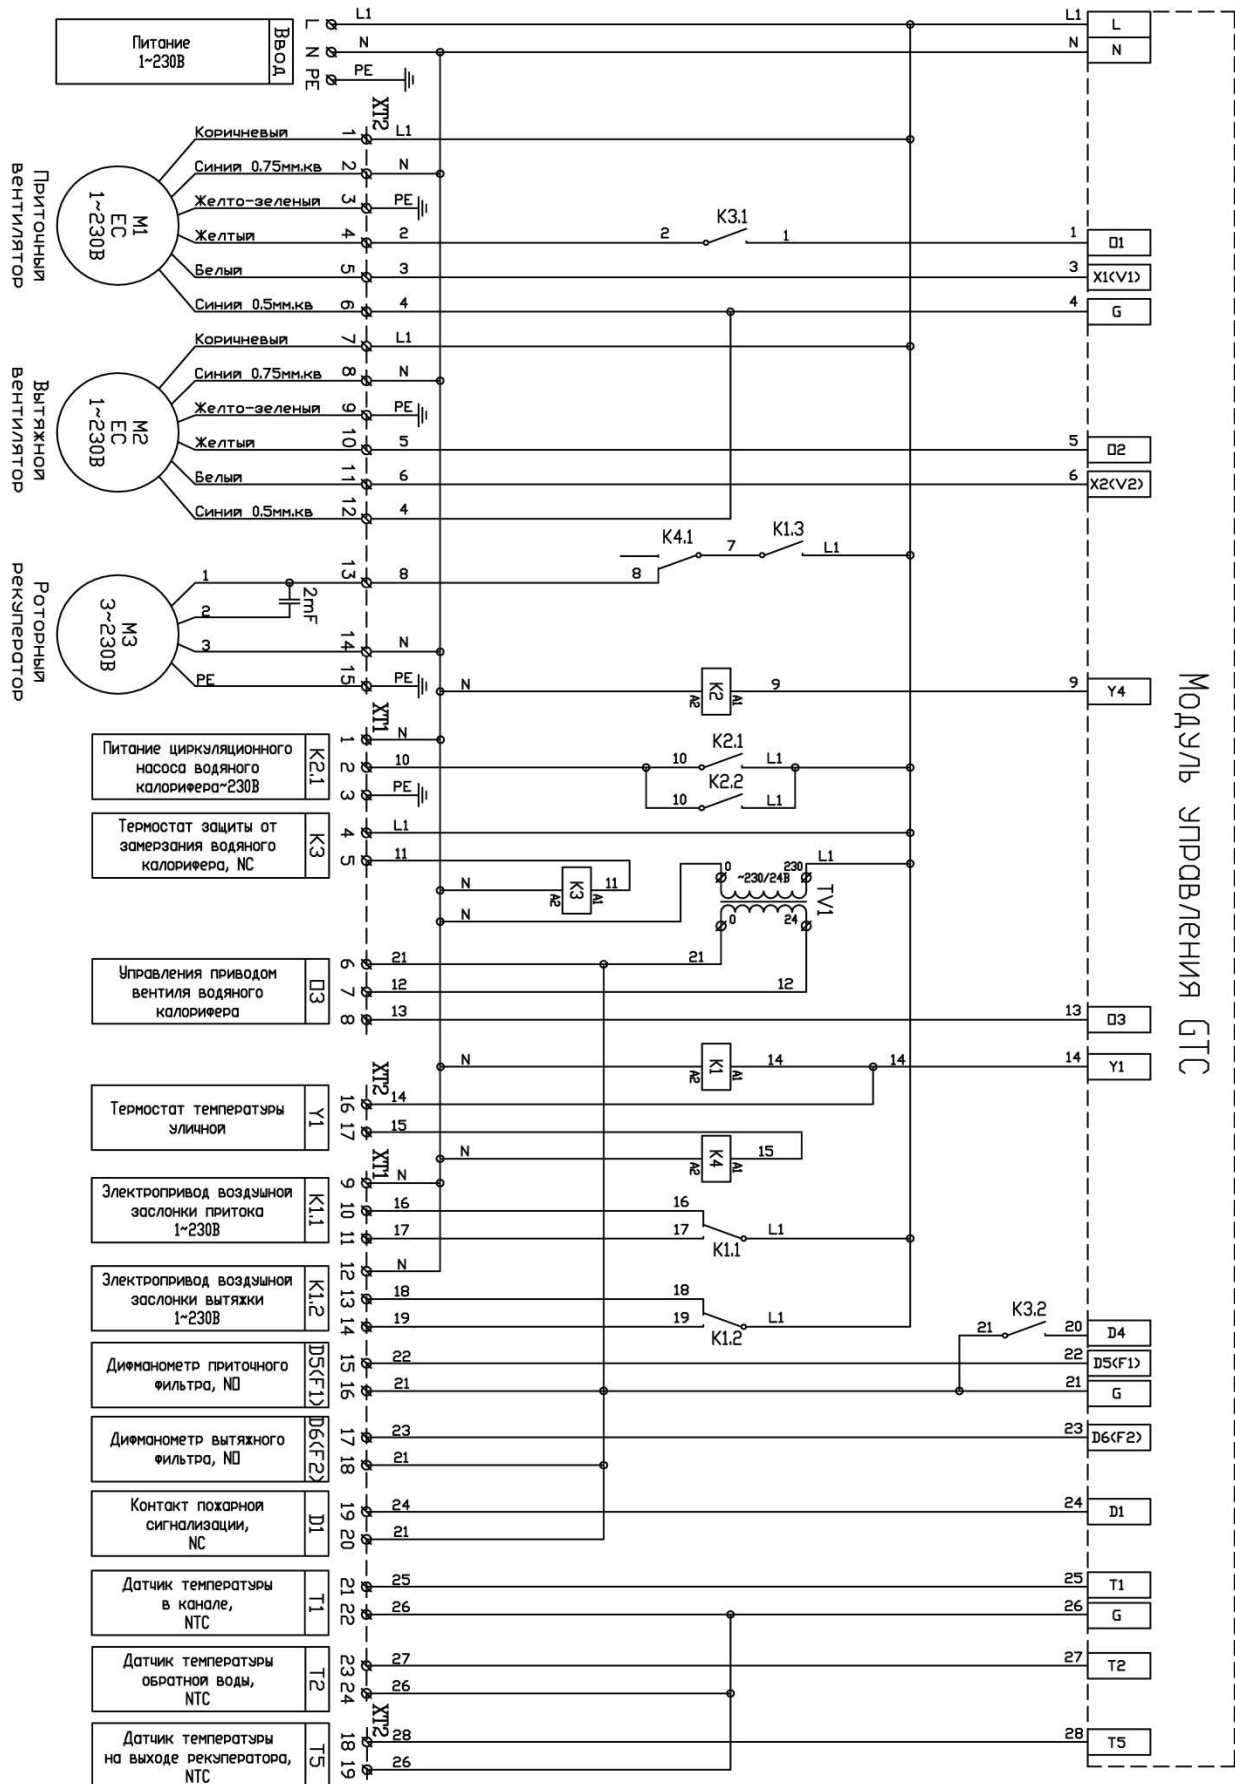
Питание 1~230В
Ввод
L N PE
L1
N
PE
L1 L
N N

XT2
Приточный вентилятор
M1 EC 1~230В
Коричневый 1 L1
Синий 0.75мм.кв 2 N
Желто-зеленый 3 PE
Желтый 4 2
Белый 5 3
Синий 0.5мм.кв 6 4
K3.1
2 1
1 D1
3 X1(V1)
4 G

Вытяжной вентилятор
M2 EC 1~230В
Коричневый 7 L1
Синий 0.75мм.кв 8 N
Желто-зеленый 9 PE
Желтый 10 5
Белый 11 6
Синий 0.5мм.кв 12 4
5 D2
6 X2(V2)

Роторный рекуператор
M3 3~230В
1 13 8
2 2mF
3 14 N
PE 15 PE
K4.1 7 K1.3 L1
8
N K2 A2 A1 9
9 Y4

XT1
Питание циркуляционного насоса водяного калорифера~230В K2.1
1 N
2 10
3 PE
K2.1 10 L1
K2.2 10 L1

Термостат защиты от замерзания водяного калорифера, NC K3
4 L1
5 11
N K3 A2 A1 11
N
0 230 L1
~230/24В
TV1
0 24

Управления приводом вентиля водяного калорифера D3
6 21
7 12
8 13
21
12
13 D3

N K1 A2 A1 14 14
14 Y1

XT2
Термостат температуры уличной Y1
16 14
17 15
N K4 A2 A1 15

XT1
Электропривод воздушной заслонки притока 1~230В K1.1
9 N
10 16
11 17
16
17 L1
K1.1

Электропривод воздушной заслонки вытяжки 1~230В K1.2
12 N
13 18
14 19
18
19 L1
K1.2
K3.2
21 20
20 D4

Дифманометр приточного фильтра, NO D5(F1)
15 22
16 21
22 D5(F1)
21 G

Дифманометр вытяжного фильтра, NO D6(F2)
17 23
18 21
23 D6(F2)

Контакт пожарной сигнализации, NC D1
19 24
20 21
24 D1

Датчик температуры в канале, NTC T1
21 25
22 26
25 T1
26 G

Датчик температуры обратной воды, NTC T2
23 27
24 26
27 T2

XT2
Датчик температуры на выходе рекуператора, NTC T5
18 28
19 26
28 T5

Модуль управления GTC